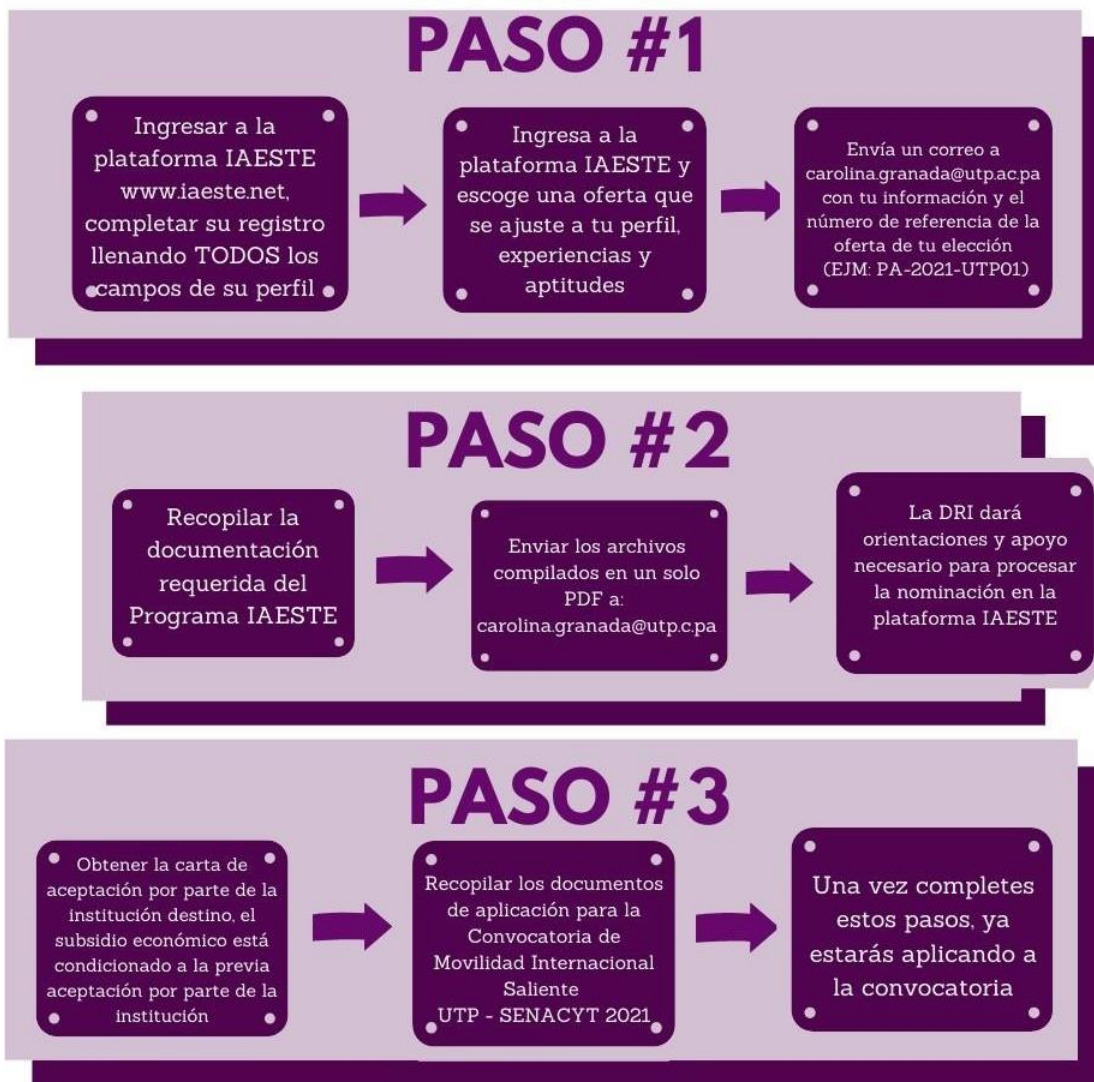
PASO #1

Ingresar a la plataforma IAESTE www.iaeste.net, completar su registro llenando TODOS los campos de su perfil

Ingresa a la plataforma IAESTE y escoge una oferta que se ajuste a tu perfil, experiencias y aptitudes

Envía un correo a carolina.granada@utp.ac.pa con tu información y el número de referencia de la oferta de tu elección (EJM: PA-2021-UTP01)

PASO #2

Recopilar la documentación requerida del Programa IAESTE

Enviar los archivos compilados en un solo PDF a: carolina.granada@utp.c.pa

La DRI dará orientaciones y apoyo necesario para procesar la nominación en la plataforma IAESTE

PASO #3

Obtener la carta de aceptación por parte de la institución destino, el subsidio económico está condicionado a la previa aceptación por parte de la institución

Recopilar los documentos de aplicación para la Convocatoria de Movilidad Internacional Saliente UTP - SENACYT 2021

Una vez completes estos pasos, ya estarás aplicando a la convocatoria